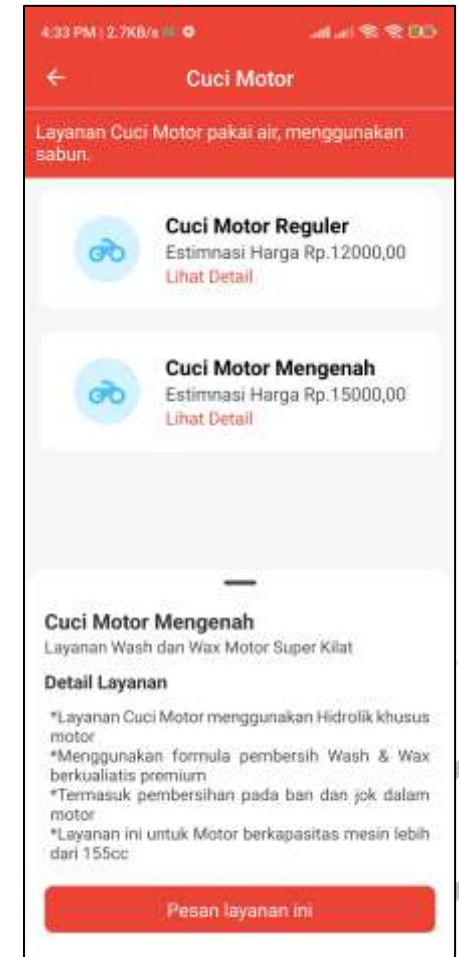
4:33 PM | 2.7KB/s

Cuci Motor

Layanan Cuci Motor pakai air, menggunakan sabun.

Cuci Motor Reguler
Estimnasi Harga Rp.12000,00
Lihat Detail

Cuci Motor Mengenah
Estimnasi Harga Rp.15000,00
Lihat Detail

Cuci Motor Mengenah
Layanan Wash dan Wax Motor Super Kilat

Detail Layanan

*Layanan Cuci Motor menggunakan Hidrolik khusus motor
*Menggunakan formula pembersih Wash & Wax berkualiatis premium
*Termasuk pembersihan pada ban dan jok dalam motor
*Layanan ini untuk Motor berkapasitas mesin lebih dari 155cc

Pesan layanan ini